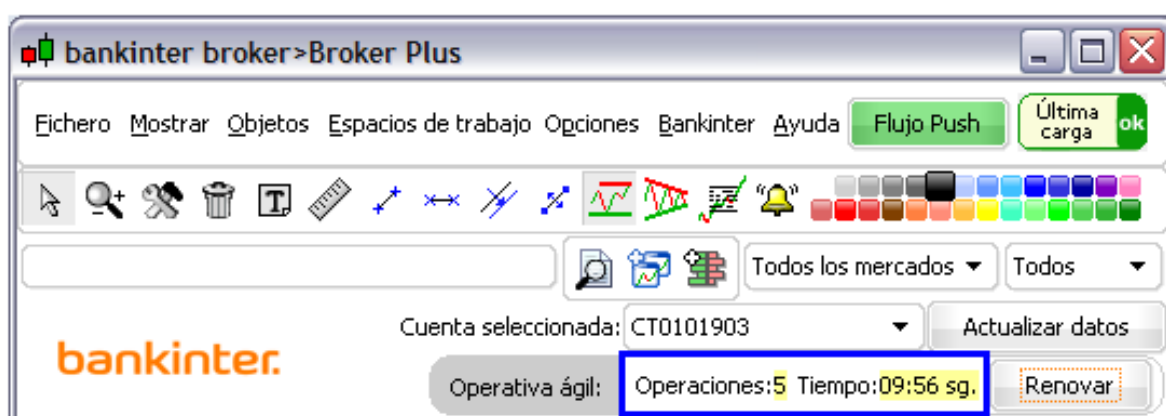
bankinter broker>Broker Plus

Fichero Mostrar Objetos Espacios de trabajo Opciones Bankinter Ayuda Flujo Push Última carga ok

Todos los mercados Todos

Cuenta seleccionada: CT0101903 Actualizar datos

bankinter.

Operativa ágil: Operaciones:5 Tiempo:09:56 sg. Renovar